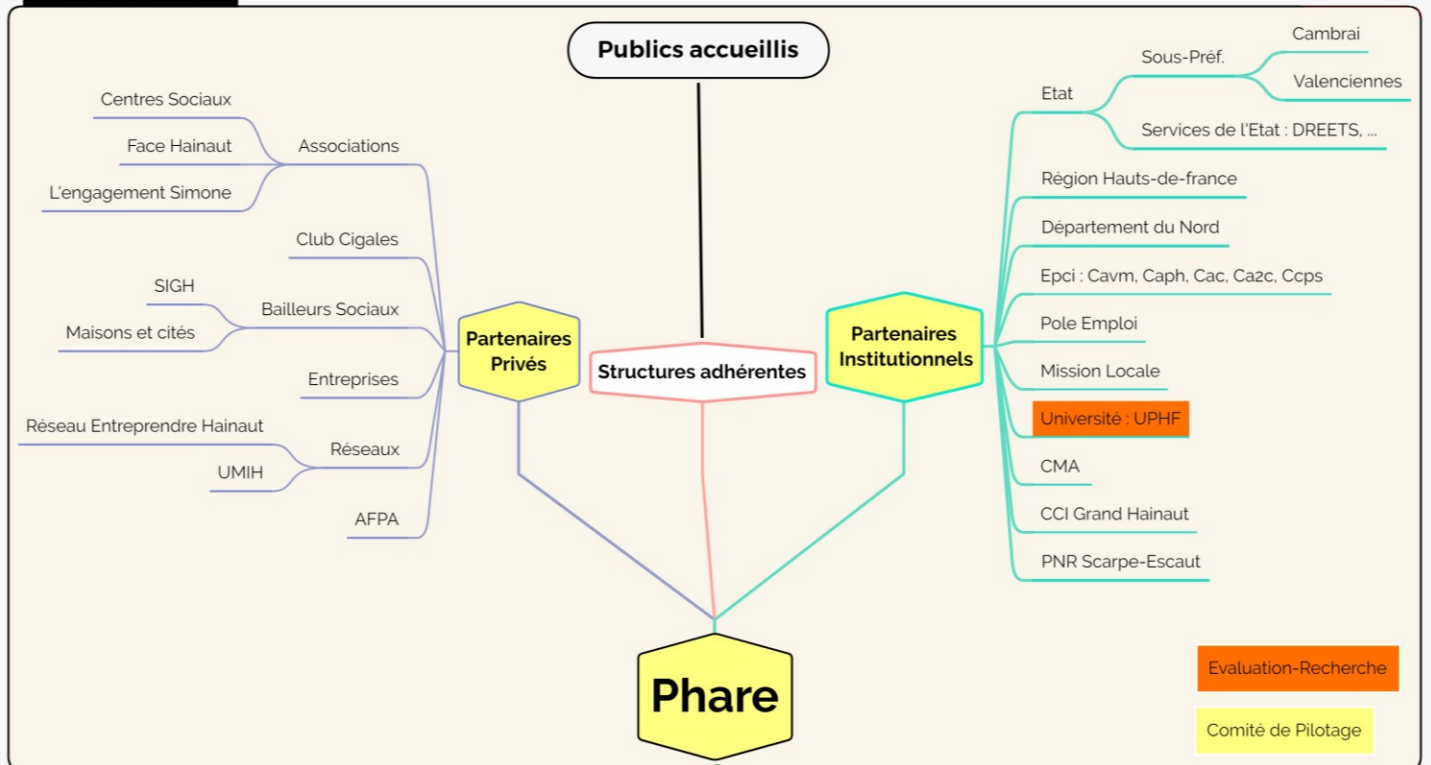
Publics accueillis

Centres Sociaux
Face Hainaut
L'engagement Simone
Associations
Club Cigales
SIGH
Maisons et cités
Bailleurs Sociaux
Entreprises
Réseau Entreprendre Hainaut
UMIH
Réseaux
AFPA

Partenaires Privés

Structures adhérentes

Partenaires Institutionnels

Etat
Sous-Préf.
Cambrai
Valenciennes
Services de l'Etat : DREETS, ...
Région Hauts-de-france
Département du Nord
Epci : Cavm, Caph, Cac, Ca2c, Ccps
Pole Emploi
Mission Locale
Université : UPHF
CMA
CCI Grand Hainaut
PNR Scarpe-Escaut

Phare

Evaluation-Recherche
Comité de Pilotage